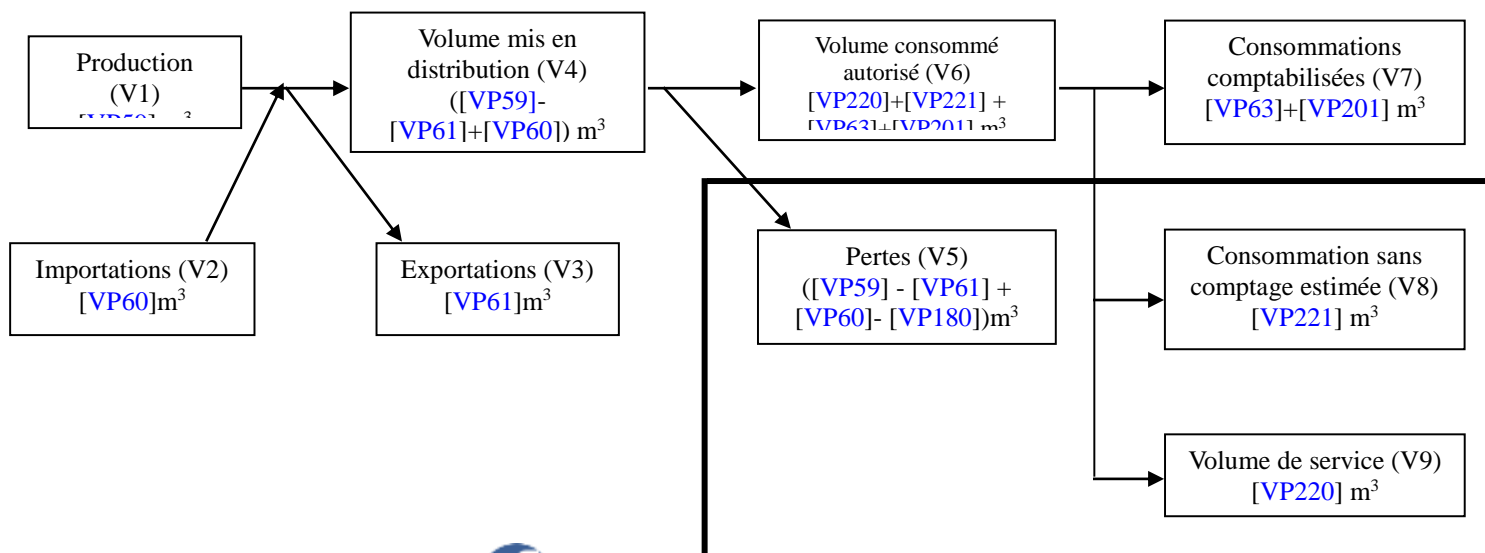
Production (V1) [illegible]

Volume mis en distribution (V4) ([VP59]- [VP61]+[VP60]) $m^3$

Volume consommé autorisé (V6) [VP220]+[VP221] + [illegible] $m^3$

Consommations comptabilisées (V7) [VP63]+[VP201] $m^3$

Importations (V2) [VP60]$m^3$

Exportations (V3) [VP61]$m^3$

Pertes (V5) ([VP59] - [VP61] + [VP60]- [VP180])$m^3$

Consommation sans comptage estimée (V8) [VP221] $m^3$

Volume de service (V9) [VP220] $m^3$